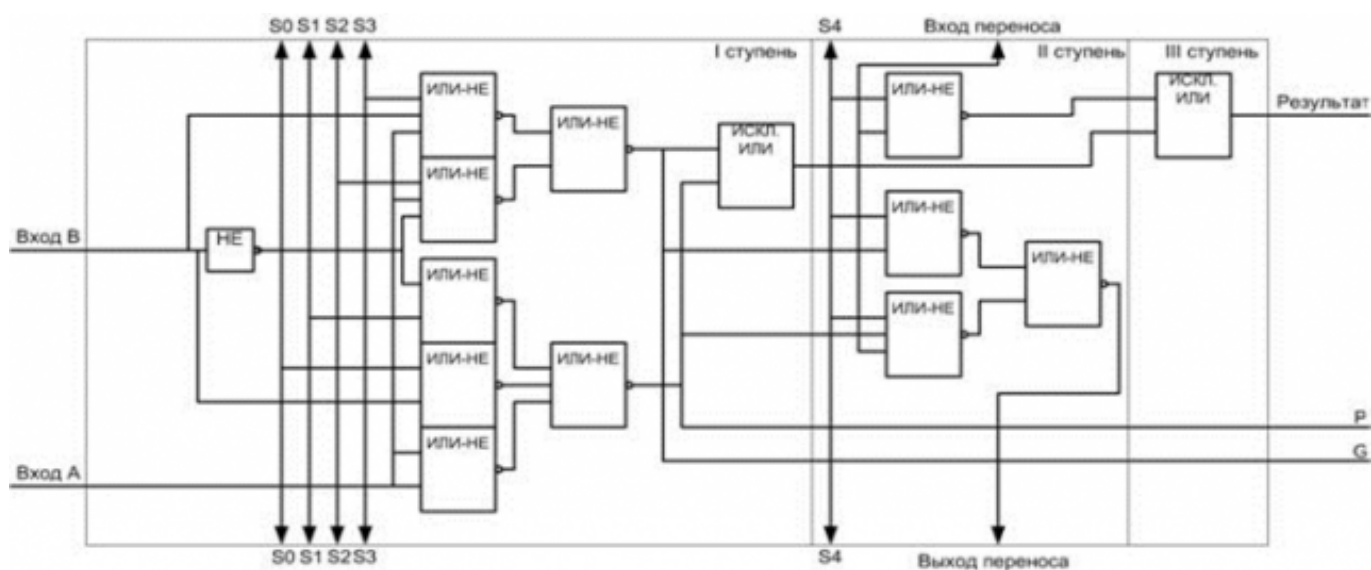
S0 S1 S2 S3
S4
Вход переноса
I ступень
II ступень
III ступень
ИЛИ-НЕ
ИЛИ-НЕ
ИСКЛ. ИЛИ
ИЛИ-НЕ
ИСКЛ. ИЛИ
Результат
ИЛИ-НЕ
Вход B
НЕ
ИЛИ-НЕ
ИЛИ-НЕ
ИЛИ-НЕ
ИЛИ-НЕ
ИЛИ-НЕ
ИЛИ-НЕ
ИЛИ-НЕ
P
G
Вход A
ИЛИ-НЕ
S0 S1 S2 S3
S4
Выход переноса